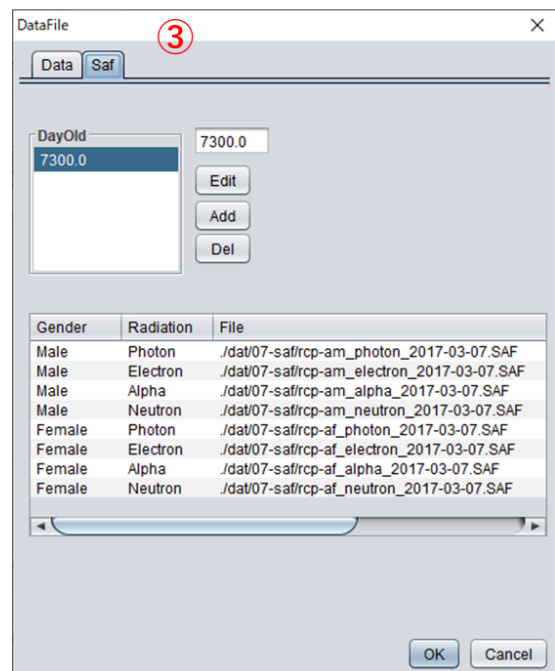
DataFile

③

Data | Saf

DayOld

7300.0

7300.0

Edit

Add

Del

| Gender | Radiation | File |
|---|---|---|
| Male | Photon | ./dat/07-saf/rcp-am_photon_2017-03-07.SAF |
| Male | Electron | ./dat/07-saf/rcp-am_electron_2017-03-07.SAF |
| Male | Alpha | ./dat/07-saf/rcp-am_alpha_2017-03-07.SAF |
| Male | Neutron | ./dat/07-saf/rcp-am_neutron_2017-03-07.SAF |
| Female | Photon | ./dat/07-saf/rcp-af_photon_2017-03-07.SAF |
| Female | Electron | ./dat/07-saf/rcp-af_electron_2017-03-07.SAF |
| Female | Alpha | ./dat/07-saf/rcp-af_alpha_2017-03-07.SAF |
| Female | Neutron | ./dat/07-saf/rcp-af_neutron_2017-03-07.SAF |

OK

Cancel